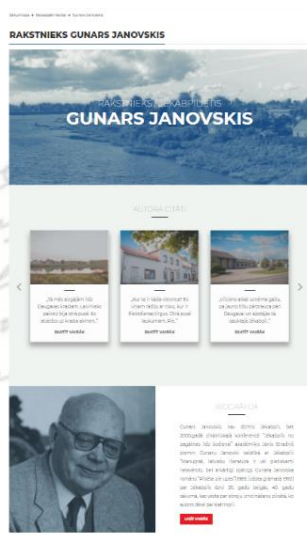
Sākumlapa ● Novadpētniecība ● Gunārs Janovskis

RAKSTNIEKS GUNARS JANOVSKIS

RAKSTNIEKS, LAKSTĪBIETIS
GUNARS JANOVSKIS

AUTORA CITĀTI

„Tā mēs aizgājām līdz Daugavai kraujām, vairākas reizes bija izmaudot, atpakaļ uz krasta ainām.”

SKATĪT VAIRĀK

„Kur ta ir lāde stūrmalē ķīsi un krēsli un kas, kur ir Pārdaugavas ragus, Okrāsaja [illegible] ko?”

SKATĪT VAIRĀK

„Viņš bija sarkanā jaunības, pa jauno tiltu pāri esam pār Daugavai un atstājām ar ripojošiem rāteļiem.”

SKATĪT VAIRĀK

BIOGRĀFIJA

Gunārs Janovskis kas dzimis Jēkabpilī, bet 2006.gadā Lielbritānijā konferencē "Jēkabpils no aizgājušas līdz šodienai" akadēmiķis Janis Stradiņš atzīmēja Gunāru Janovski, vienīgā rakstnieku no Jēkabpils "Mantojumā" pilsētas literatūra, ir viņš piemiņai raksturots, ka arī ordeņu Jaunajā Gunāra Janovska romāns "Pilsēta pie upes" tiek tulkots gaismas tēvs par Jēkabpils dzīvi 30. gadu beigās, 40 gadu sākumā, kas visām par dzīvā ir mazākiem piedāvā un visiem dzīvi par Ikdienu!

UZZINĀT VAIRĀK